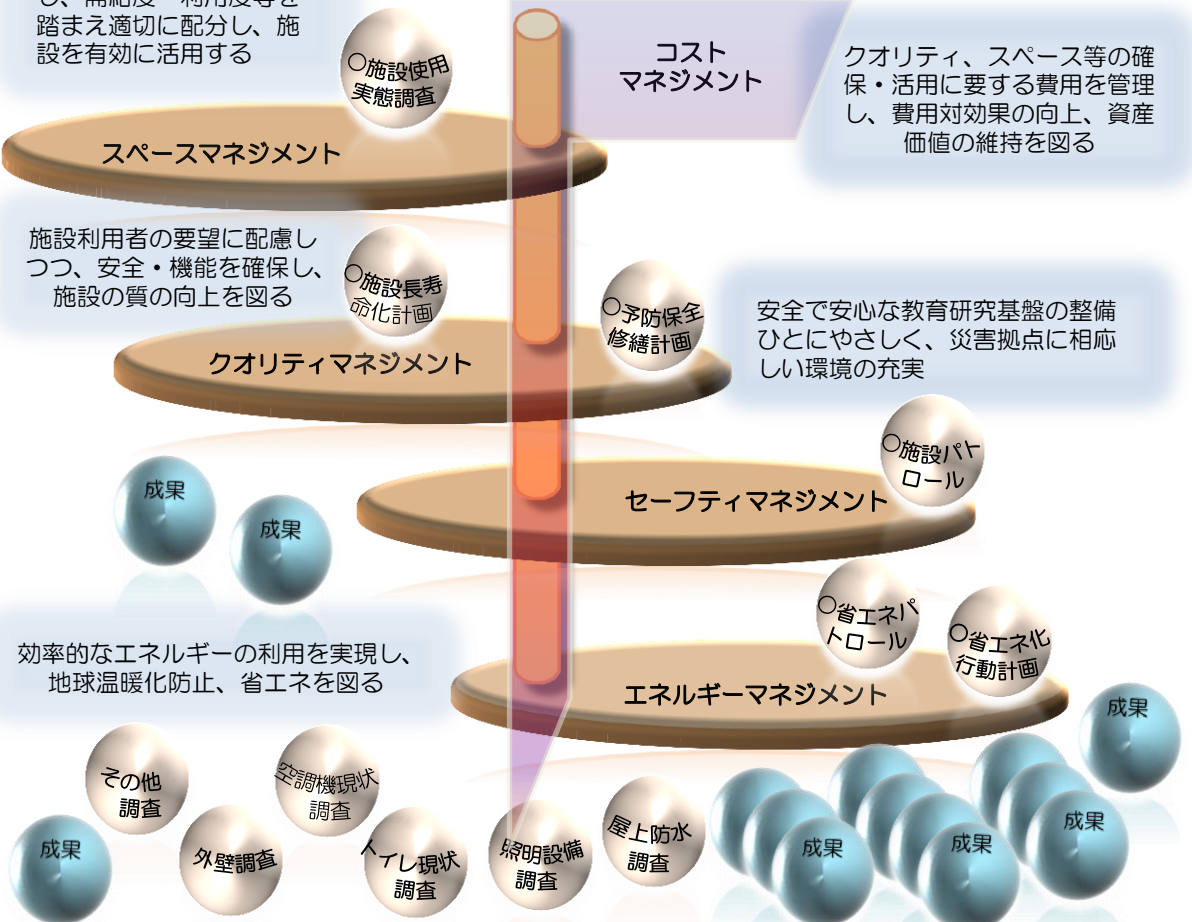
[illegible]
踏まえ適切に配分し、施設を有効に活用する

○施設使用実態調査

スペースマネジメント

コストマネジメント

クオリティ、スペース等の確保・活用に要する費用を管理し、費用対効果の向上、資産価値の維持を図る

施設利用者の要望に配慮しつつ、安全・機能を確保し、施設の質の向上を図る

○施設長寿命化計画

クオリティマネジメント

○予防保全修繕計画

安全で安心な教育研究基盤の整備
ひとにやさしく、災害拠点に相応しい環境の充実

○施設パトロール

成果

成果

セーフティマネジメント

○省エネパトロール

○省エネ化行動計画

効率的なエネルギーの利用を実現し、地球温暖化防止、省エネを図る

エネルギーマネジメント

成果

その他調査

空調機現状調査

成果

外壁調査

トイレ現状調査

照明設備調査

屋上防水調査

成果

成果

成果